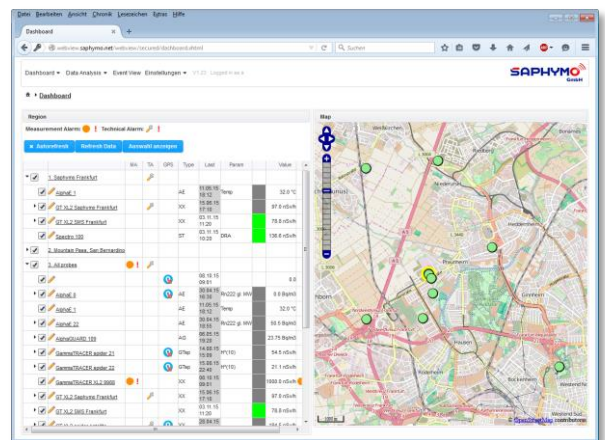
Datei Bearbeiten Ansicht Chronik Lesezeichen Extras Hilfe

Dashboard

webview.saphymo.net/webview/secured/dashboard.xhtml

Suchen

Dashboard ▾ Data Analysis ▾ Event View Einstellungen ▾

SAPHYMO GmbH

Dashboard

Region

Measurement Alarms ! Technical Alarms !

Autorefresh Refresh Data Auswahl anzeigen

| | MA | TA | GPS | Type | Last | Param | | Value |
|---|---|---|---|---|---|---|---|---|
| 1. Saphymo Frankfurt | | | | | | | | |
| AlphaE 1 | | | | AE | 11.06.15 16:12 | Temp | | 32.0 °C |
| GT XL2 Saphymo Frankfurt | | | | XX | 15.06.15 17:18 | | | 97.6 nSv/h |
| GT XL2 SWS Frankfurt | | | | XX | 03.11.15 11:20 | | | 78.8 nSv/h |
| Spectro 100 | | | | ST | 03.11.15 10:25 | SRA | | 136.6 nSv/h |
| 2. Mountain Pass San Bernardino | | | | | | | | |
| 3. All probes | | | | | | | | |
| | | | | | 08.10.15 09:01 | | | 0.0 |
| AlphaE 0 | | | | AE | 30.04.15 16:33 | Rn222 gl. MW | | 0.0 Bq/m3 |
| AlphaE 1 | | | | AE | 11.06.15 16:12 | Temp | | 32.0 °C |
| AlphaE 22 | | | | AE | 30.04.15 16:33 | Rn222 gl. MW | | 50.0 Bq/m3 |
| AlphaGUARD 189 | | | | AG | 06.03.15 15:22 | | | 23.75 Bq/m3 |
| GammaTRACER spider 21 | | | | GTsp | 14.03.15 15:59 | H*(10) | | 54.5 nSv/h |
| GammaTRACER spider 22 | | | | GTsp | 13.03.15 22:48 | H*(10) | | 21.1 nSv/h |
| GammaTRACER XL2 9988 | | | | | 08.10.15 09:01 | | | 1600.0 nSv/h |
| GT XL2 Saphymo Frankfurt | | | | XX | 15.06.15 17:18 | | | 97.6 nSv/h |
| GT XL2 SWS Frankfurt | | | | XX | 03.11.15 11:20 | | | 78.8 nSv/h |

Map

© OpenStreetMap contributors